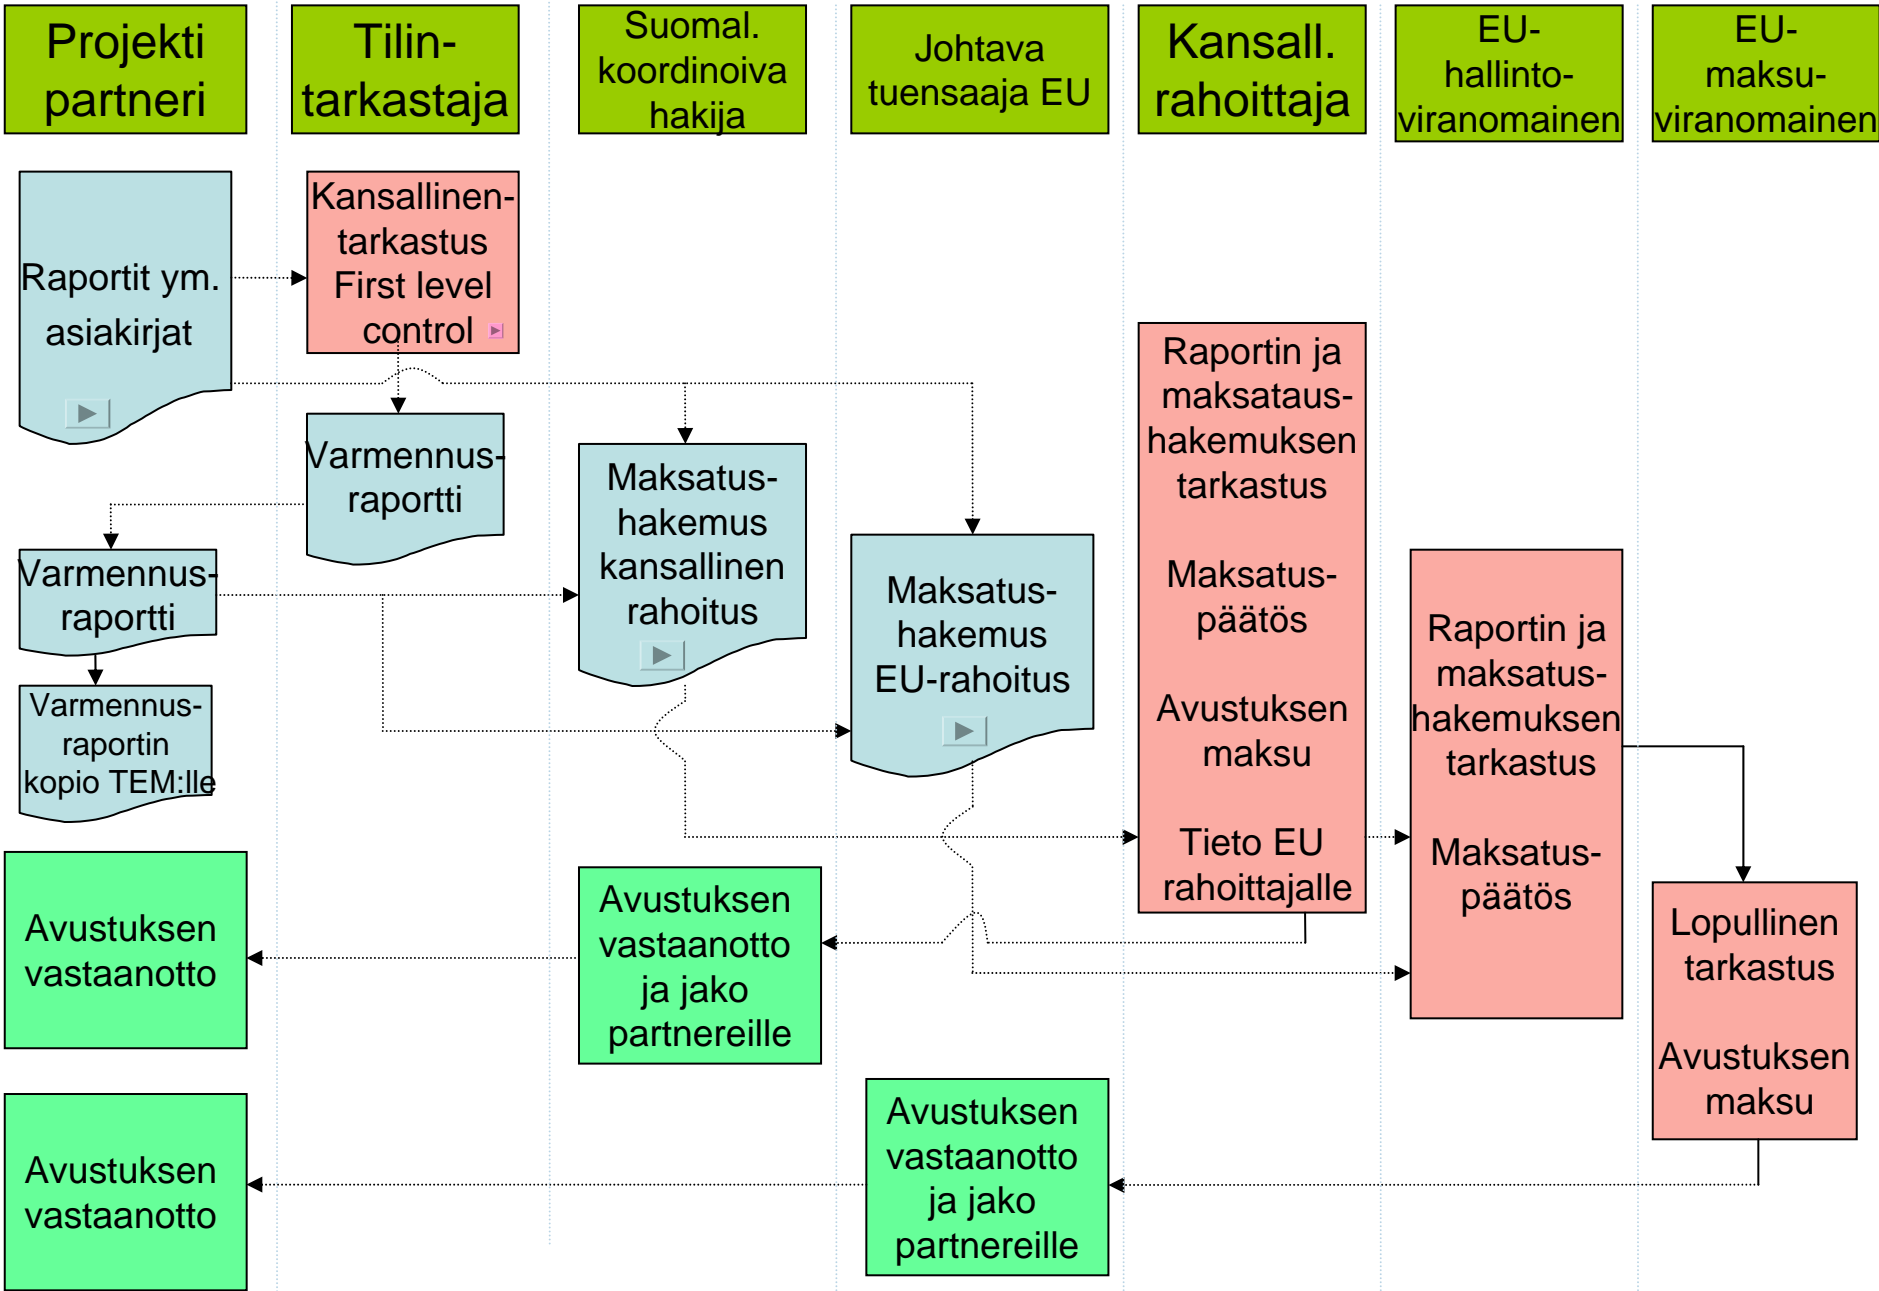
Projekti partneri

Tilintarkastaja

Suomal. koordinoiva hakija

Johtava tuensaaja EU

Kansall. rahoittaja

EU-hallintoviranomainen

EU-maksuviranomainen

Raportit ym. asiakirjat

Kansallinen-tarkastus First level control

Varmennus-raportti

Varmennus-raportti

Varmennus-raportin kopio TEM:lle

Maksatus-hakemus kansallinen rahoitus

Maksatus-hakemus EU-rahoitus

Raportin ja maksatus-hakemuksen tarkastus

Maksatus-päätös

Avustuksen maksu

Tieto EU rahoittajalle

Raportin ja maksatus-hakemuksen tarkastus

Maksatus-päätös

Lopullinen tarkastus

Avustuksen maksu

Avustuksen vastaanotto

Avustuksen vastaanotto ja jako partnereille

Avustuksen vastaanotto

Avustuksen vastaanotto ja jako partnereille